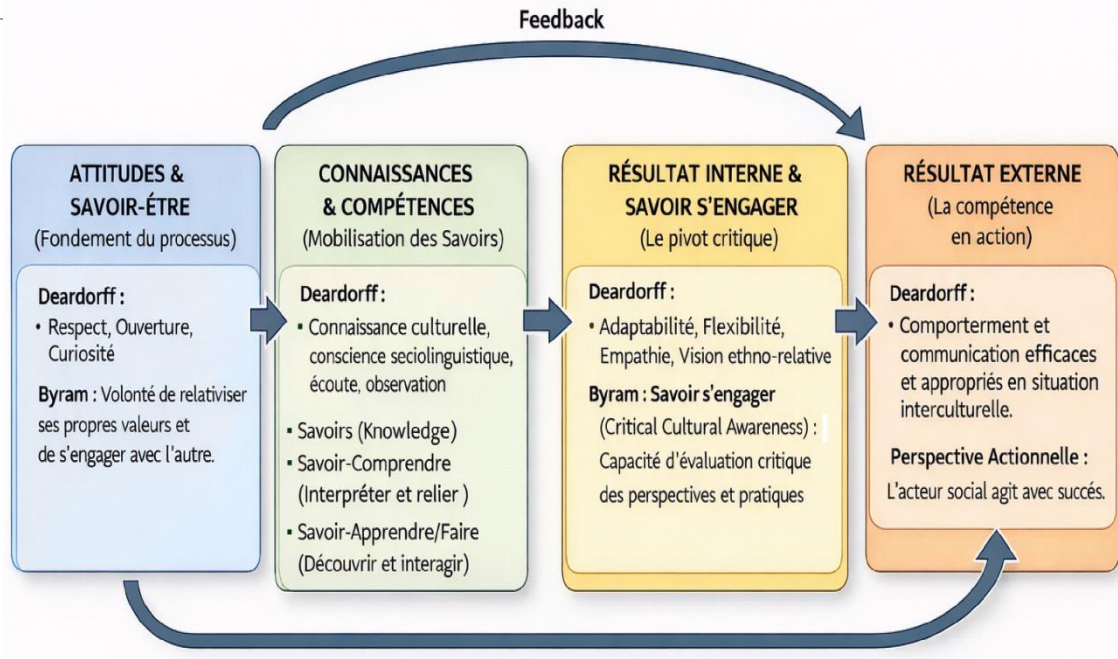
Feedback

ATTITUDES & SAVOIR-ÊTRE
(Fondement du processus)

Deardorff :
• Respect, Ouverture, Curiosité

Byram : Volonté de relativiser ses propres valeurs et de s'engager avec l'autre.

CONNAISSANCES & COMPÉTENCES
(Mobilisation des Savoirs)

Deardorff :
• Connaissance culturelle, conscience seciolinguistique, écoute, observation

• Savoirs (Knowledge)
• Savoir-Comprendre (Interpréter et relier )
• Savoir-Apprendre/Faire (Découvrir et interagir)

RÉSULTAT INTERNE & SAVOIR S'ENGAGER
(Le pivot critique)

Deardorff :
• Adaptabilité, Flexibilité, Empathie, Vision ethno-relative

Byram : Savoir s'engager
(Critical Cultural Awareness) :
Capacité d'évaluation critique des perspectives et pratiques

RÉSULTAT EXTERNE
(La compétence en action)

Deardorff :
• Comportement et communication efficaces et appropriés en situation interculturelle.

Perspective Actionnelle :
L'acteur social agit avec succès.